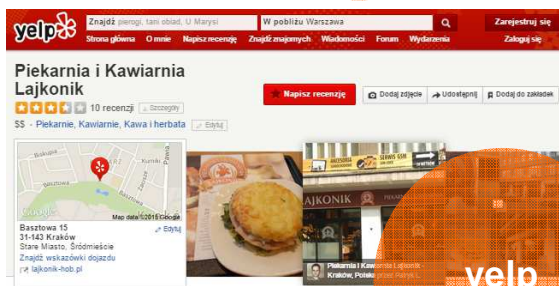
yelp

Znajdź pierogi, tani obiad, U Marysi

W pobliżu Warszawa

Zarejestruj się

Zaloguj się

Strona główna

O mnie

Napisz recenzję

Znajdź znajomych

Wiadomości

Forum

Wydarzenia

Piekarnia i Kawiarnia Lajkonik

10 recenzji

Szczegóły

$$ · Piekarnie, Kawiarnie, Kawa i herbata

Edytuj

Napisz recenzję

Dodaj zdjęcie

Udostępnij

Dodaj do zakładek

Google

Map data ©2015 Google

Basztowa 15

31-143 Kraków

Stare Miasto, Śródmieście

Edytuj

Znajdź wskazówki dojazdu

lajkonik-hob.pl

LAJKONIK

SERWIS GSM

Piekarnia i Kawiarnia Lajkonik

Kraków, Polska

yelp